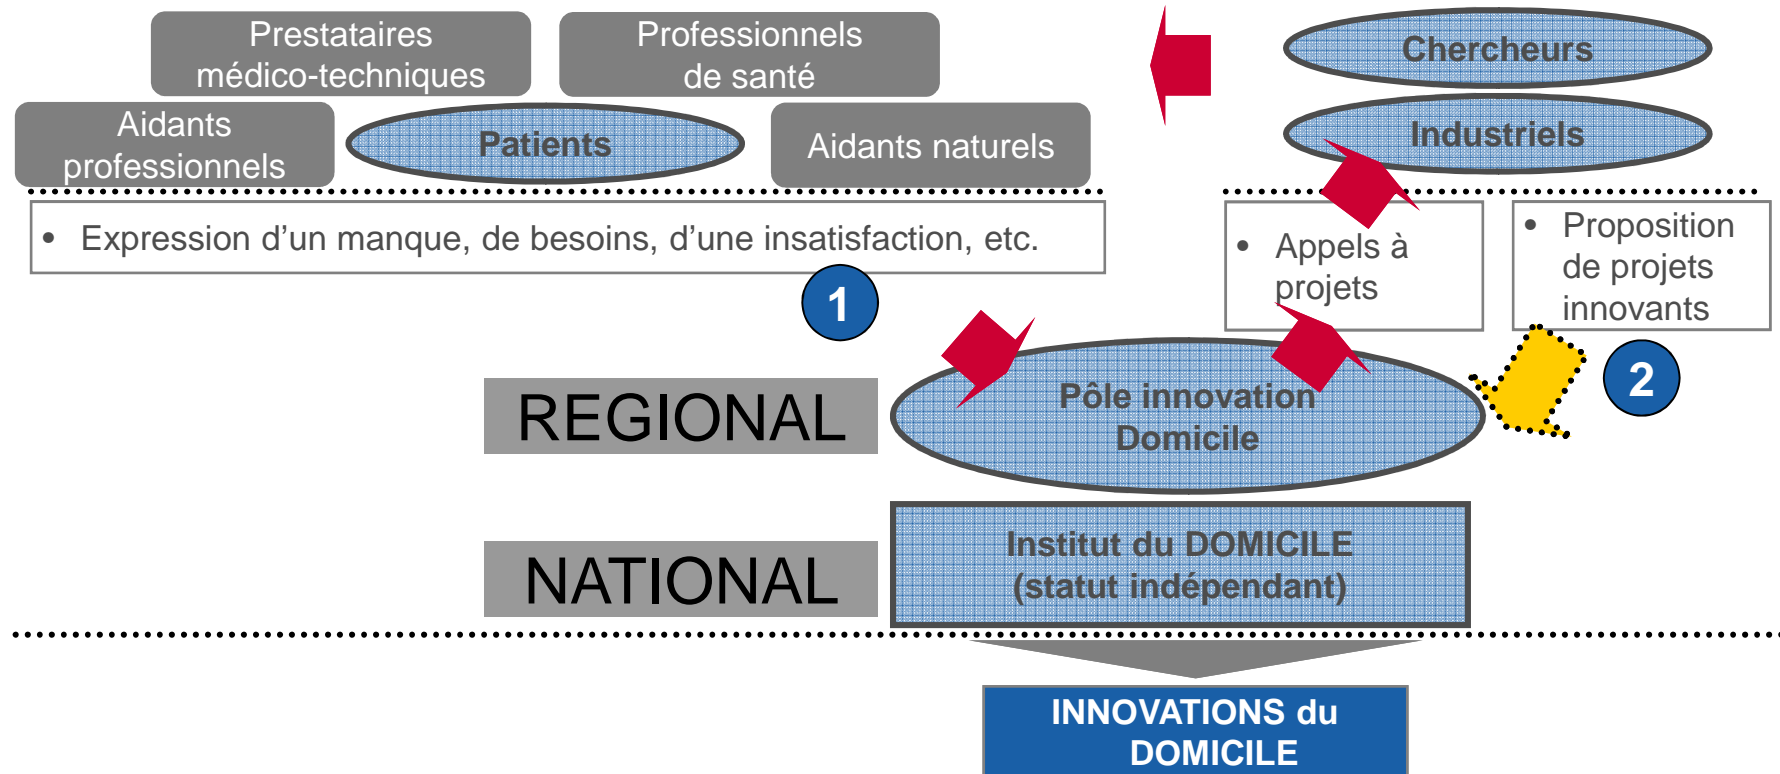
Prestataires médico-techniques

Professionnels de santé

Chercheurs

Aidants professionnels

Patients

Aidants naturels

Industriels

• Expression d’un manque, de besoins, d’une insatisfaction, etc.

• Appels à projets

• Proposition de projets innovants

1

2

REGIONAL

Pôle innovation Domicile

NATIONAL

Institut du DOMICILE (statut indépendant)

INNOVATIONS du DOMICILE